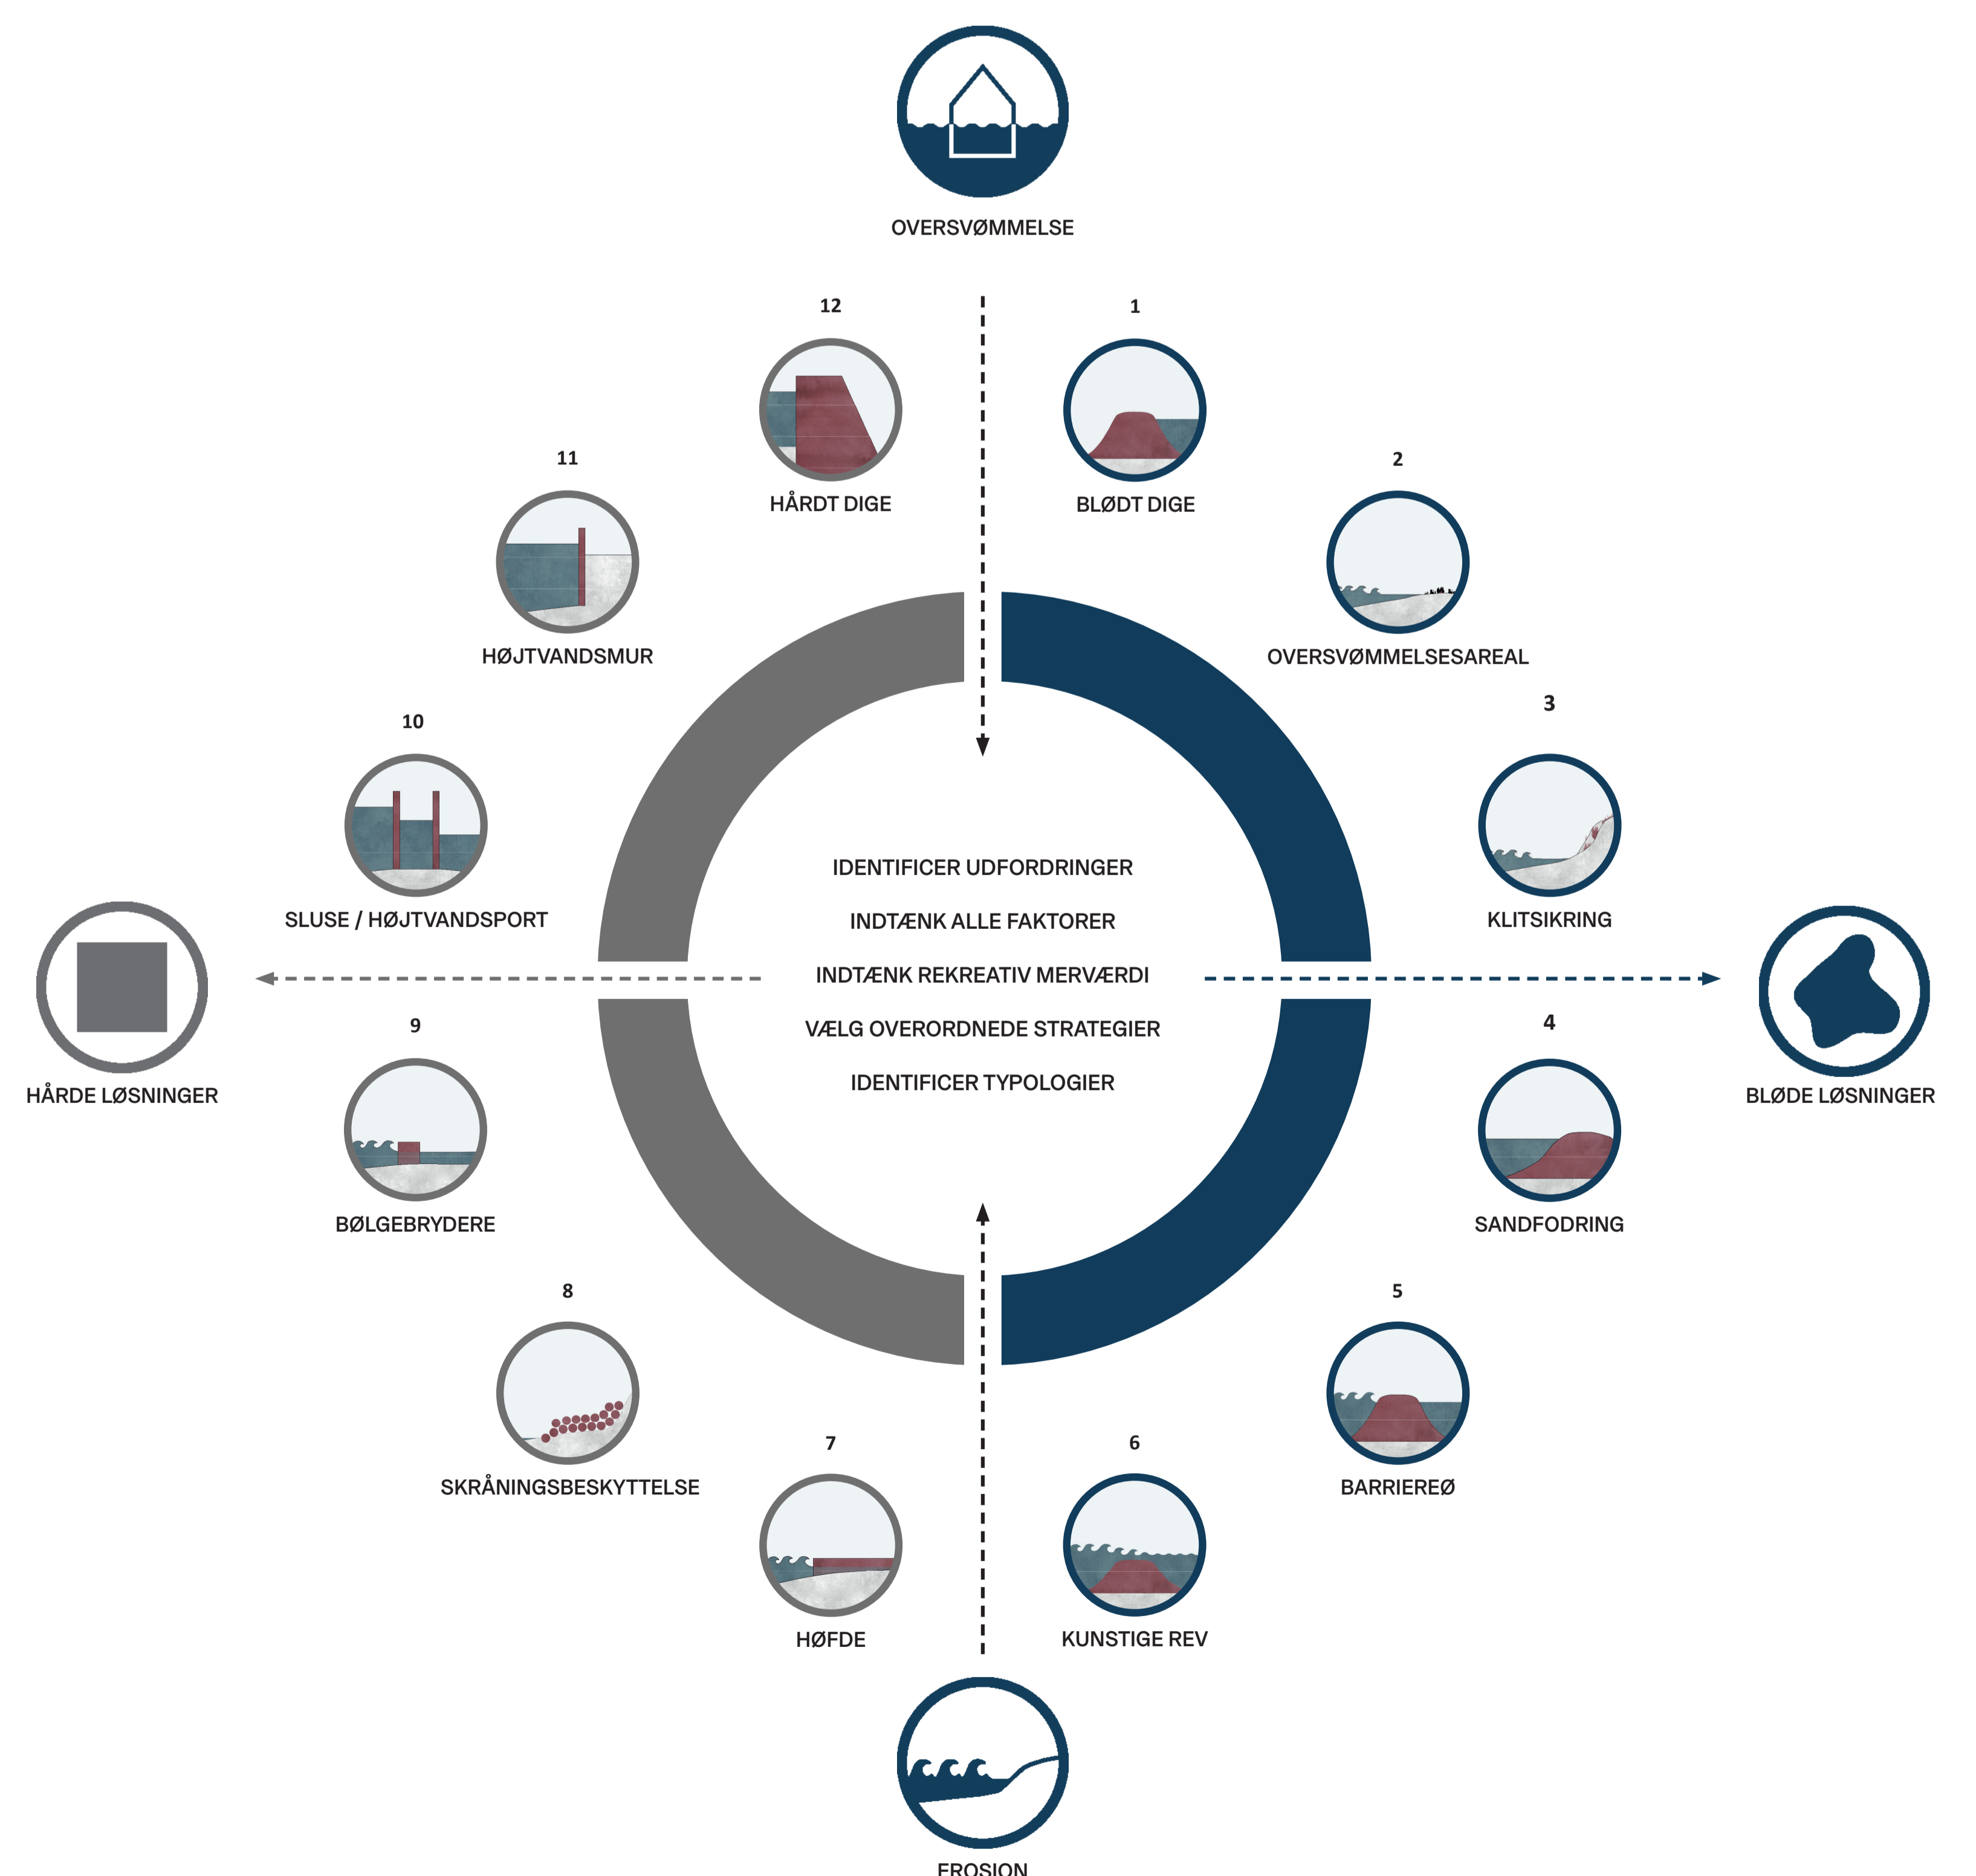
OVERSVØMMELSE

12
HÅRDT DIGE

1
BLØDT DIGE

11
HØJTVANDSMUR

2
OVERSVØMMELSESAREAL

10
SLUSE / HØJTVANDSPORT

3
KLITSIKRING

IDENTIFICER UDFORDRINGER

INDTÆNK ALLE FAKTORER

INDTÆNK REKREATIV MERVÆRDI

VÆLG OVERORDNEDE STRATEGIER

IDENTIFICER TYPOLOGIER

HÅRDE LØSNINGER

BLØDE LØSNINGER

9
BØLGEBRYDERE

4
SANDFODRING

8
SKRÅNINGSBESKYTTELSE

5
BARRIEREØ

7
HØFDE

6
KUNSTIGE REV

EROSION